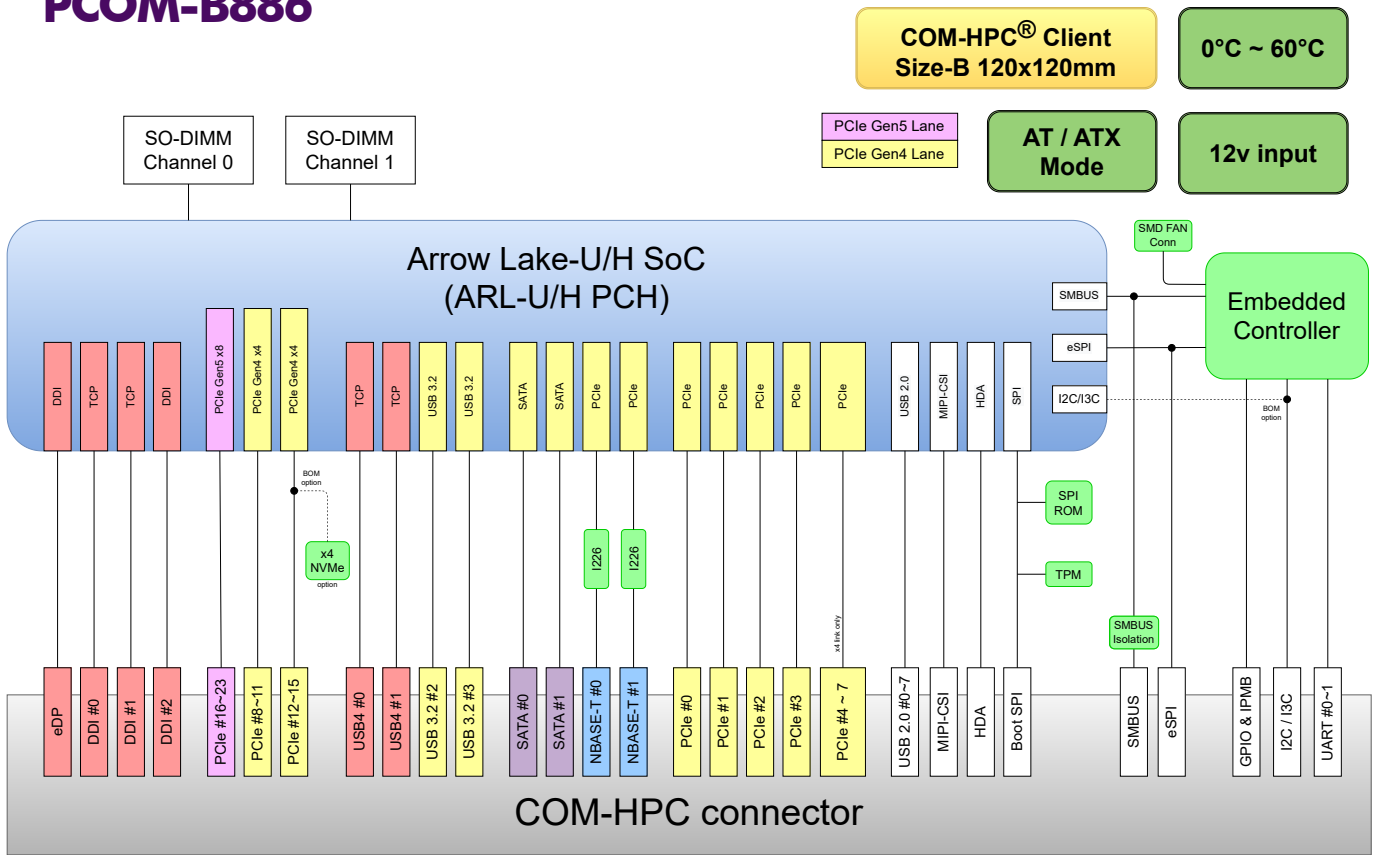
PCOM-B886

COM-HPC® Client Size-B 120x120mm

0°C ~ 60°C

PCIe Gen5 Lane
PCIe Gen4 Lane

AT / ATX Mode

12v input

SO-DIMM Channel 0

SO-DIMM Channel 1

Arrow Lake-U/H SoC
(ARL-U/H PCH)

SMD FAN Conn

SMBUS

eSPI

I2C/I3C

Embedded Controller

BOM option

DDI
TCP
TCP
DDI
PCIe Gen5 x8
PCIe Gen4 x4
PCIe Gen4 x4
TCP
TCP
USB 3.2
USB 3.2
SATA
SATA
PCIe
PCIe
PCIe
PCIe
PCIe
PCIe
PCIe
USB 2.0
MIPI-CSI
HDA
SPI

BOM option

x4 NVMe
option

I226
I226

x4 link only

SPI ROM

TPM

SMBUS Isolation

eDP
DDI #0
DDI #1
DDI #2
PCIe #16~23
PCIe #8~11
PCIe #12~15
USB4 #0
USB4 #1
USB 3.2 #2
USB 3.2 #3
SATA #0
SATA #1
NBASE-T #0
NBASE-T #1
PCIe #0
PCIe #1
PCIe #2
PCIe #3
PCIe #4 ~ 7
USB 2.0 #0~7
MIPI-CSI
HDA
Boot SPI
SMBUS
eSPI
GPIO & IPMB
I2C / I3C
UART #0~1

COM-HPC connector